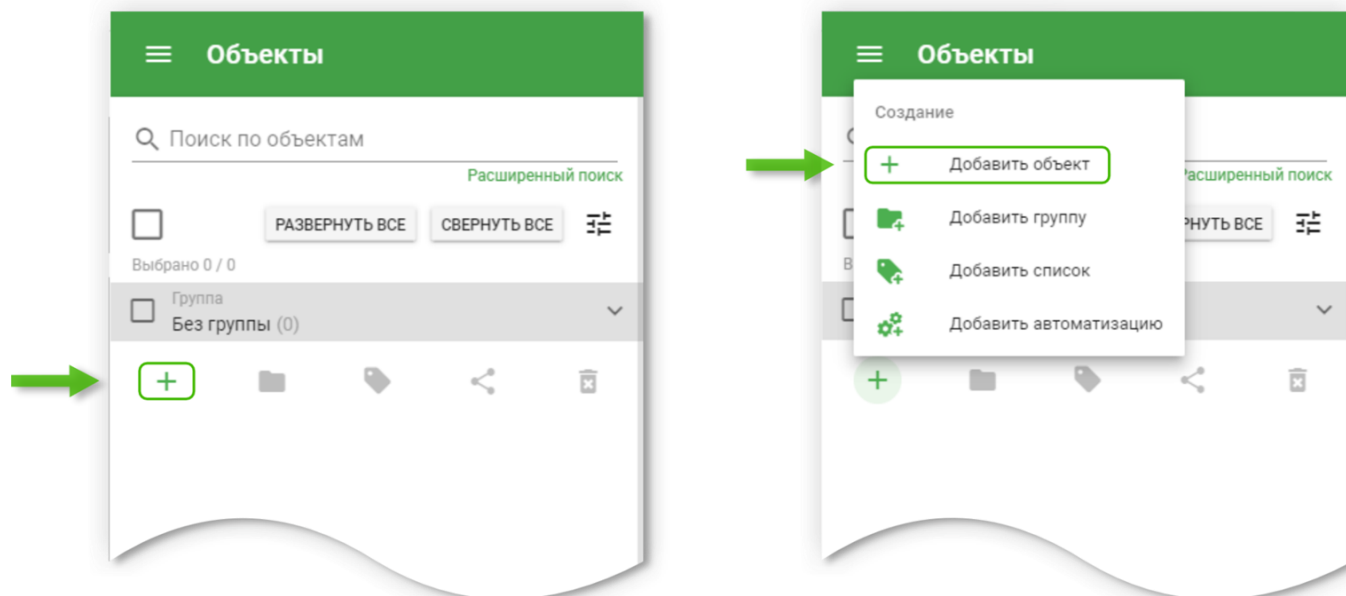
Объекты

Поиск по объектам

Расширенный поиск

РАЗВЕРНУТЬ ВСЕ СВЕРНУТЬ ВСЕ

Выбрано 0 / 0

Группа
Без группы (0)

+

Объекты

Создание

+ Добавить объект

Добавить группу

Добавить список

Добавить автоматизацию

Расширенный поиск

РНУТЬ ВСЕ

+